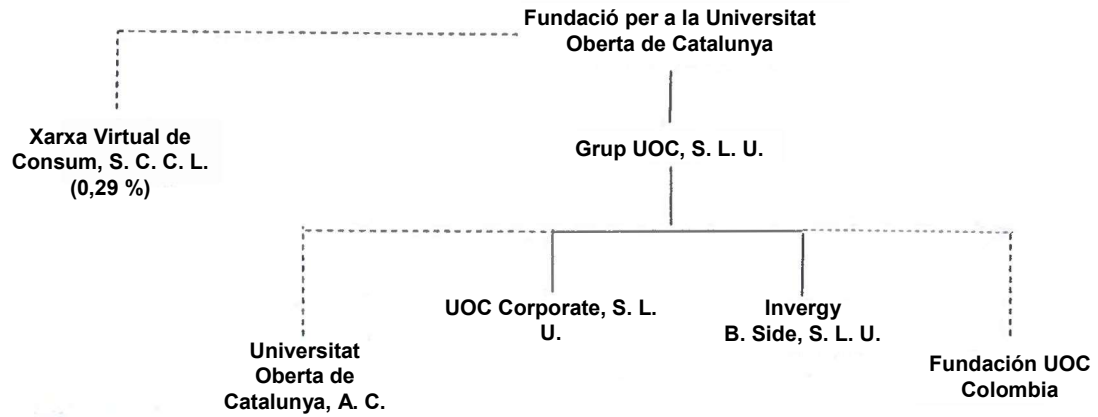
Fundació per a la Universitat Oberta de Catalunya

Xarxa Virtual de Consum, S. C. C. L. (0,29 %)

Grup UOC, S. L. U.

Universitat Oberta de Catalunya, A. C.

UOC Corporate, S. L. U.

Invergy B. Side, S. L. U.

Fundación UOC Colombia